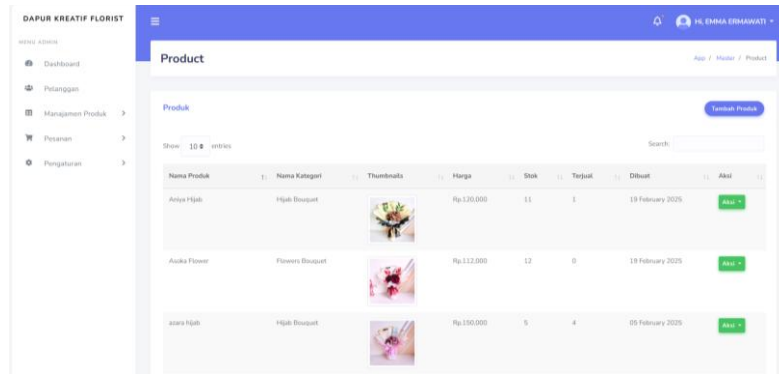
DAPUR KREATIF FLORIST

MENU ADMIN

Dashboard

Pelanggan

Manajamen Produk >

Pesanan >

Pengaturan >

HI, EMMA ERMAWATI

Product

App / Master / Product

Produk

Tambah Produk

Show 10 entries

Search:

| Nama Produk | Nama Kategori | Thumbnails | Harga | Stok | Terjual | Dibuat | Aksi |
|---|---|---|---|---|---|---|---|
| Aniya Hijab | Hijab Bouquet | | Rp.120,000 | 11 | 1 | 19 February 2025 | Aksi |
| Asuka Flower | Flowers Bouquet | | Rp.112,000 | 12 | 0 | 19 February 2025 | Aksi |
| azara hijab | Hijab Bouquet | | Rp.150,000 | 5 | 4 | 05 February 2025 | Aksi |